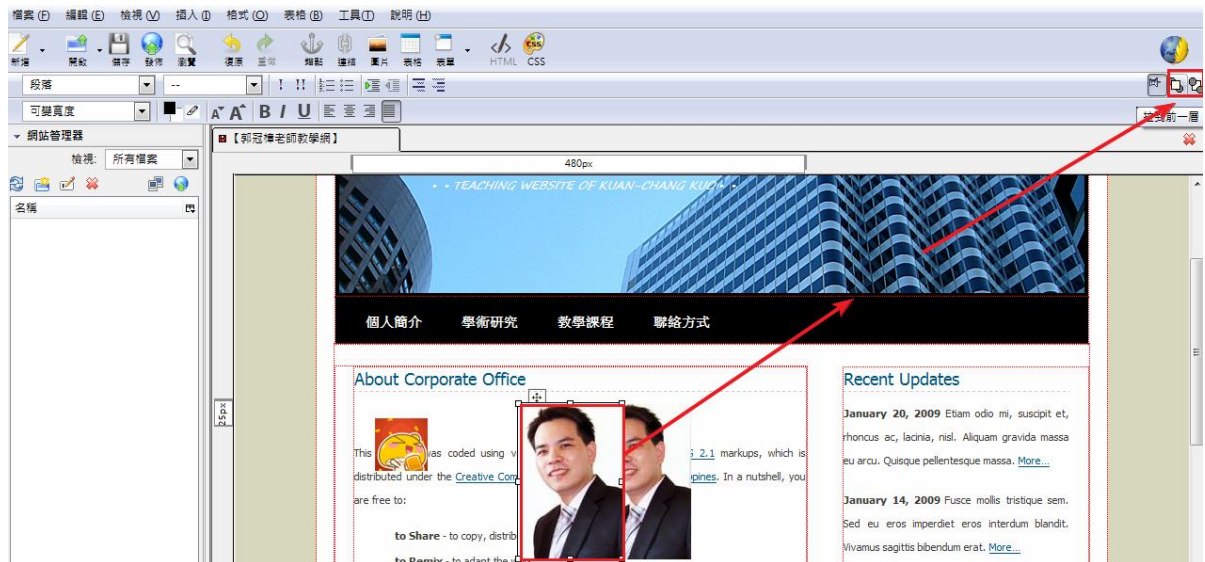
檔案 (F) 編輯 (E) 檢視 (V) 插入 (I) 格式 (O) 表格 (B) 工具 (T) 說明 (H)

新增 開啟 儲存 發佈 瀏覽 復原 重做 錨點 連結 圖片 表格 表單 HTML CSS

段落 --

可變寬度

移到前一層

網站管理器

檢視: 所有檔案

名稱

【郭冠樺老師教學網】

480px

• • TEACHING WEBSITE OF KUAN-CHANG KUO • •

個人簡介 學術研究 教學課程 聯絡方式

25px

About Corporate Office

This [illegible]as coded using v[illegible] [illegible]S 2.1 markups, which is distributed under the Creative Com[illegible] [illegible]ppines. In a nutshell, you are free to:

to Share - to copy, distrib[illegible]

to Remix - to adapt the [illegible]

Recent Updates

January 20, 2009 Etiam odio mi, suscipit et, rhoncus ac, lacinia, nisl. Aliquam gravida massa eu arcu. Quisque pellentesque massa. More...

January 14, 2009 Fusce mollis tristique sem. Sed eu eros imperdiet eros interdum blandit. Vivamus sagittis bibendum erat. More...